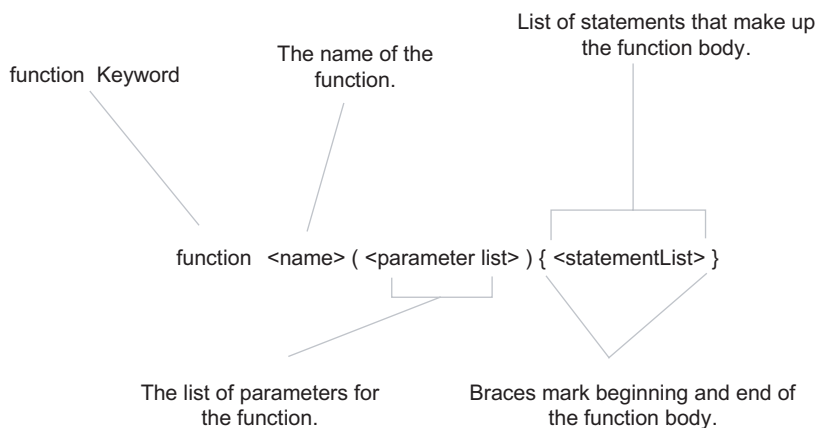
List of statements that make up the function body.

The name of the function.

function Keyword

function <name> ( <parameter list> ) { <statementList> }

The list of parameters for the function.

Braces mark beginning and end of the function body.